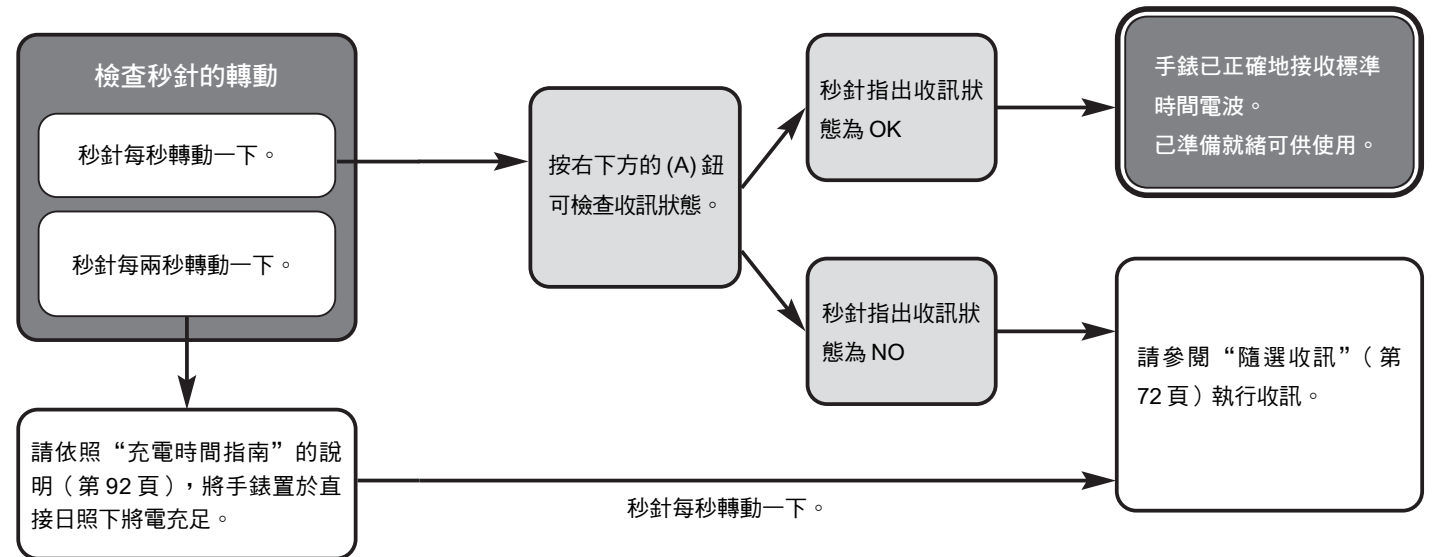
檢查秒針的轉動

秒針每秒轉動一下。

秒針每兩秒轉動一下。

按右下方的 (A) 鈕可檢查收訊狀態。

秒針指出收訊狀態為 OK

手錶已正確地接收標準時間電波。
已準備就緒可供使用。

秒針指出收訊狀態為 NO

請參閱“隨選收訊”（第 72 頁）執行收訊。

請依照“充電時間指南”的說明（第 92 頁），將手錶置於直接日照下將電充足。

秒針每秒轉動一下。